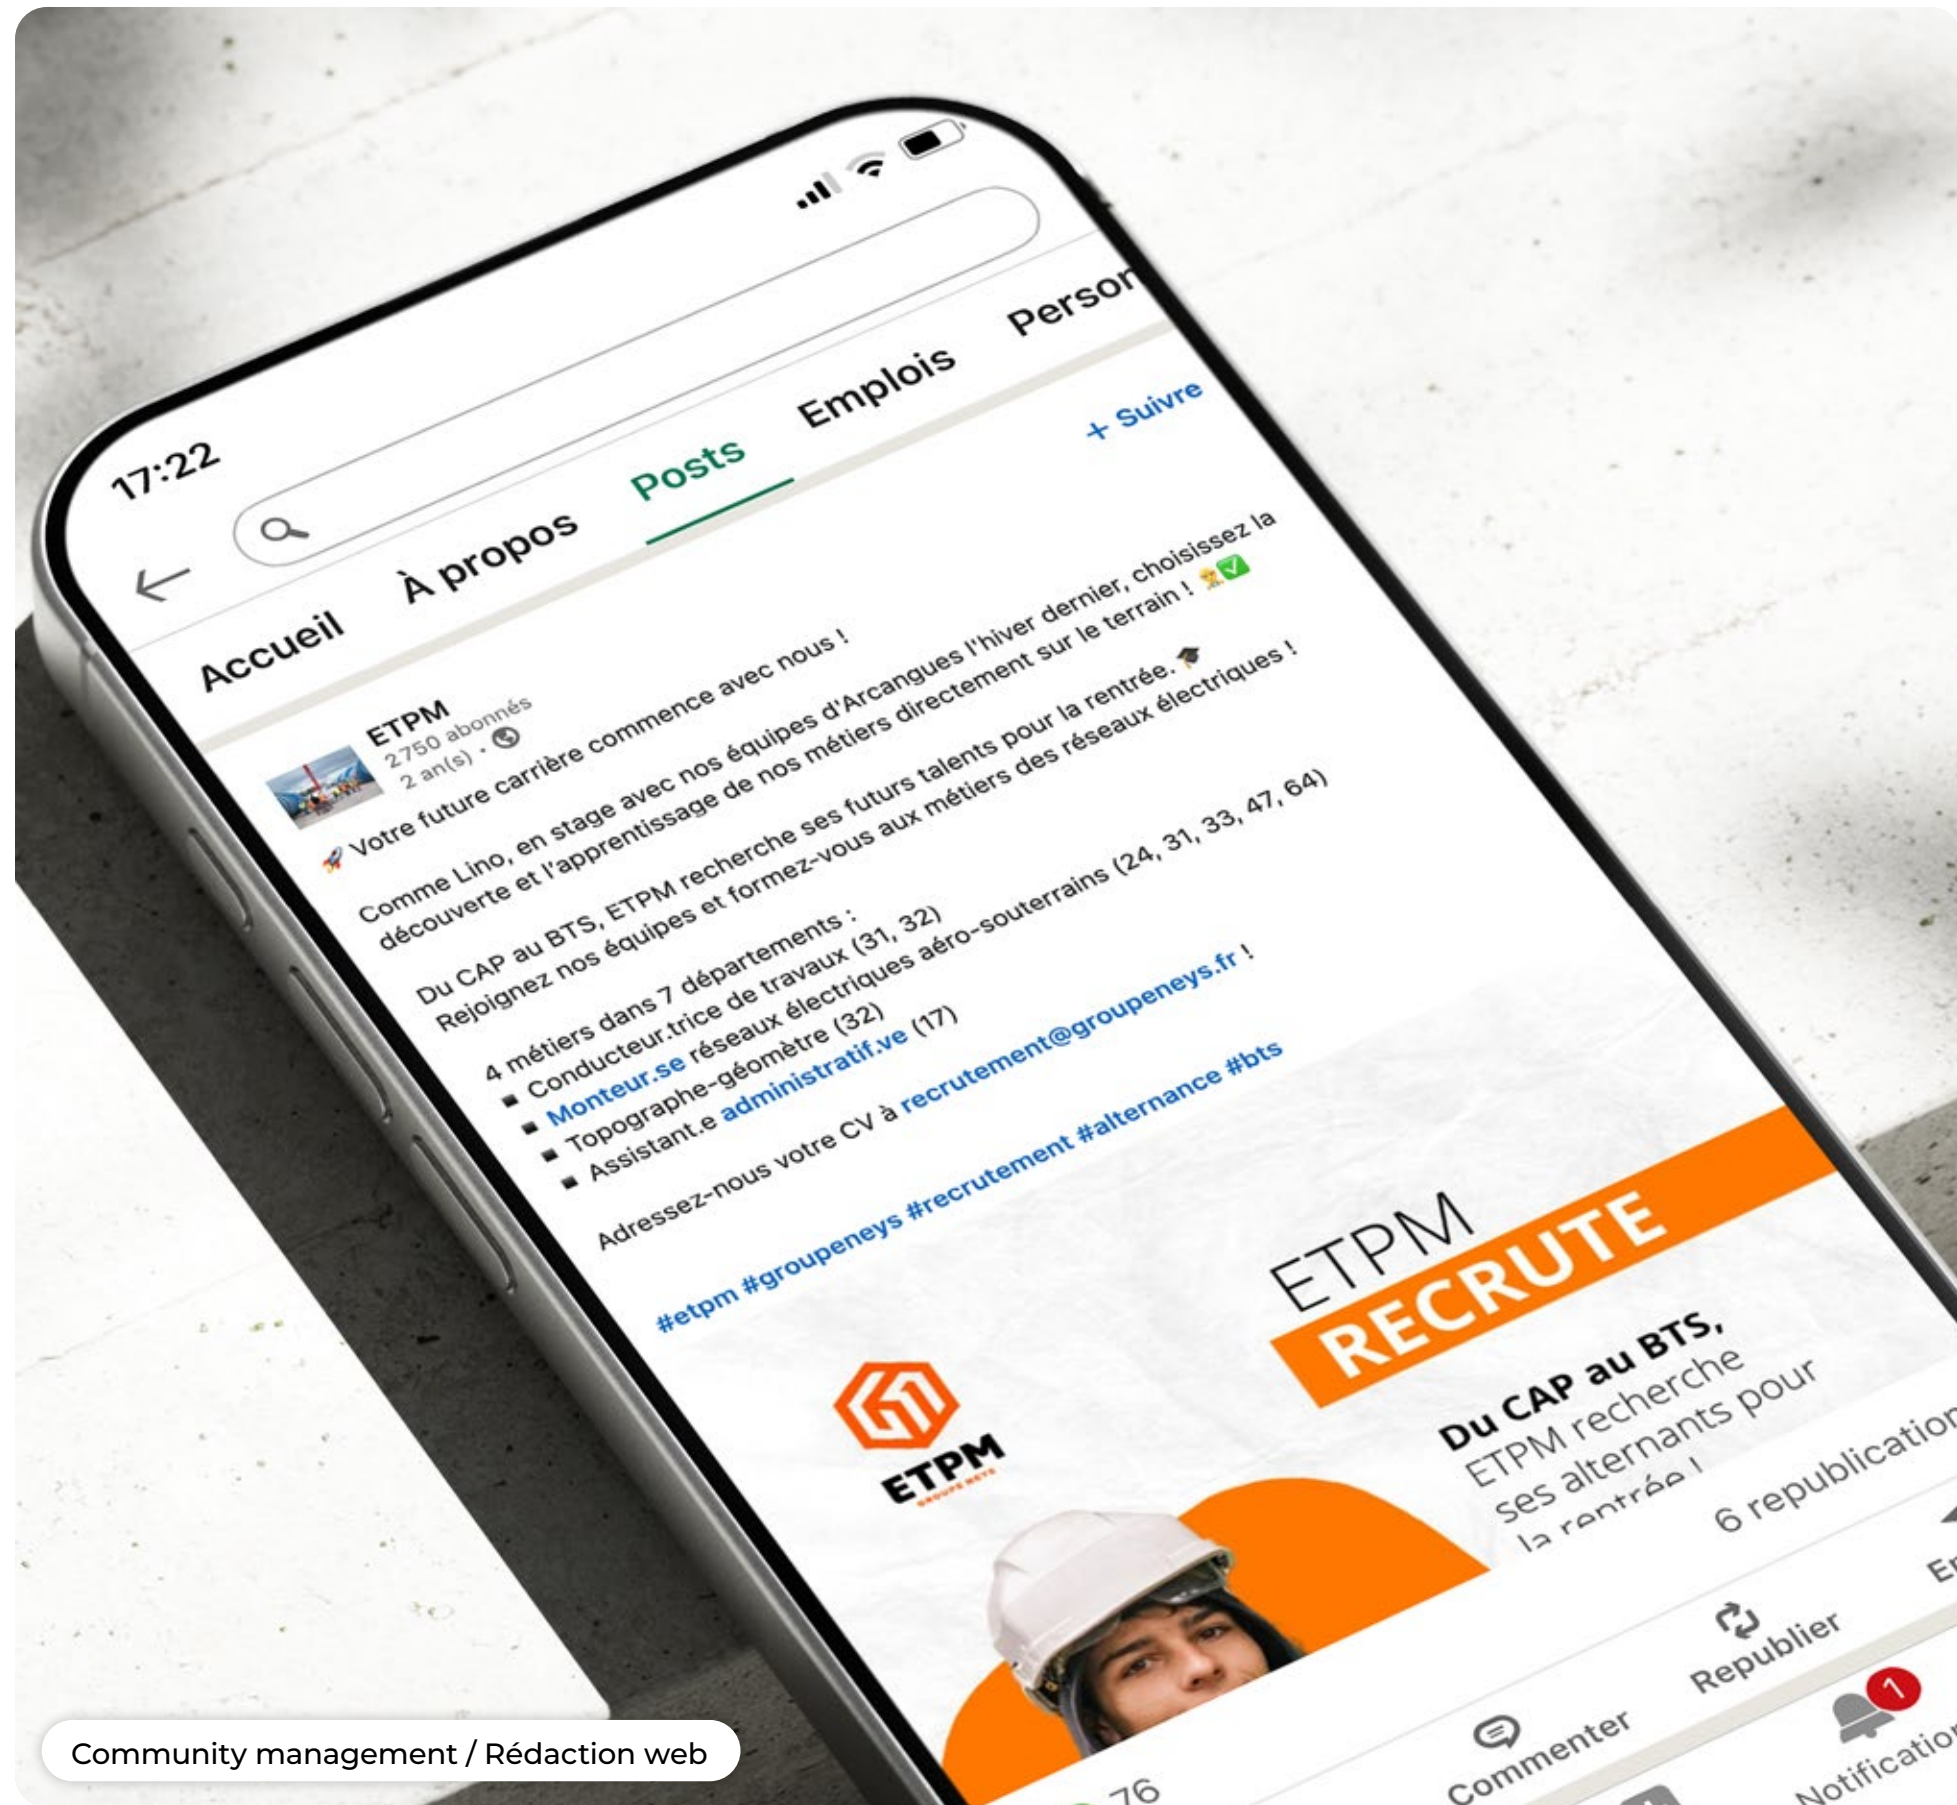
17:22

Accueil À propos Posts Emplois Perso

ETPM
2750 abonnés
2 an(s) •

+ Suivre

🚀 Votre future carrière commence avec nous !

Comme Lino, en stage avec nos équipes d'Arcangues l'hiver dernier, choisissez la découverte et l'apprentissage de nos métiers directement sur le terrain ! 👷✅

Du CAP au BTS, ETPM recherche ses futurs talents pour la rentrée. 🎓
Rejoignez nos équipes et formez-vous aux métiers des réseaux électriques !

4 métiers dans 7 départements :
▪ Conducteur.trice de travaux (31, 32)
▪ Monteur.se réseaux électriques aéro-souterrains (24, 31, 33, 47, 64)
▪ Topographe-géomètre (32)
▪ Assistant.e administratif.ve (17)

Adressez-nous votre CV à recrutement@groupeneys.fr !

#etpm #groupeneys #recrutement #alternance #bts

ETPM
RECRUTE

Du CAP au BTS,
ETPM recherche
ses alternants pour
la rentrée !

ETPM
GROUPE NEYS

76

6 republication

Commenter Republier

Notification 1

Community management / Rédaction web